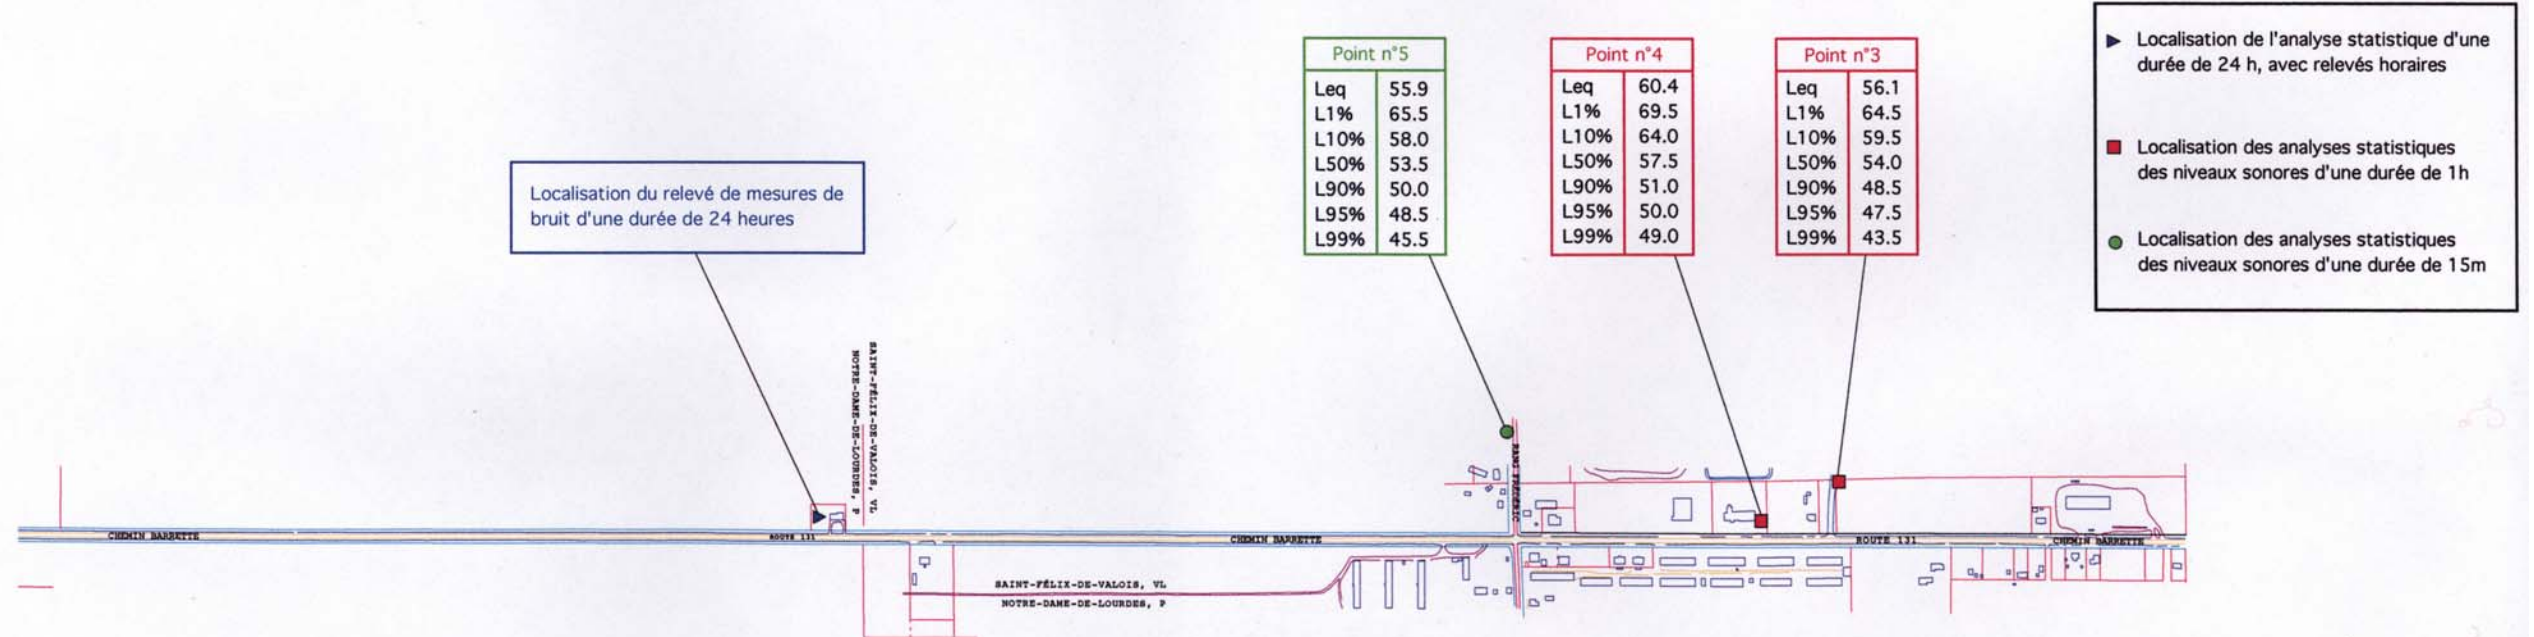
Point n°5

| Leq | 55.9 |
|---|---|
| L1% | 65.5 |
| L10% | 58.0 |
| L50% | 53.5 |
| L90% | 50.0 |
| L95% | 48.5 |
| L99% | 45.5 |

Point n°4

| Leq | 60.4 |
|---|---|
| L1% | 69.5 |
| L10% | 64.0 |
| L50% | 57.5 |
| L90% | 51.0 |
| L95% | 50.0 |
| L99% | 49.0 |

Point n°3

| Leq | 56.1 |
|---|---|
| L1% | 64.5 |
| L10% | 59.5 |
| L50% | 54.0 |
| L90% | 48.5 |
| L95% | 47.5 |
| L99% | 43.5 |

Localisation de l'analyse statistique d'une durée de 24 h, avec relevés horaires

Localisation des analyses statistiques des niveaux sonores d'une durée de 1h

Localisation des analyses statistiques des niveaux sonores d'une durée de 15m

Localisation du relevé de mesures de bruit d'une durée de 24 heures

SAINT-FÉLIX-DE-VALOIS, VL
NOTRE-DAME-DE-LOURDES, P

CHEMIN BARRETTE
ROUTE 131
CHEMIN BARRETTE
RANG FRANÇOIS
ROUTE 131
CHEMIN BARRETTE

SAINT-FÉLIX-DE-VALOIS, VL
NOTRE-DAME-DE-LOURDES, P